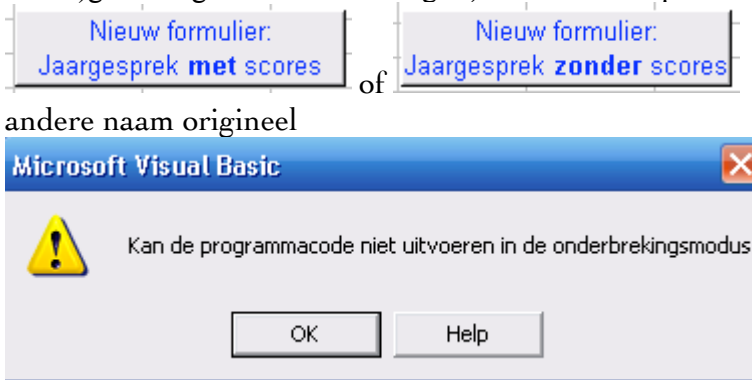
Nieuw formulier: Jaargesprek **met** scores

of

Nieuw formulier: Jaargesprek **zonder** scores

andere naam origineel

Microsoft Visual Basic

Kan de programmacode niet uitvoeren in de onderbrekingsmodus

OK

Help